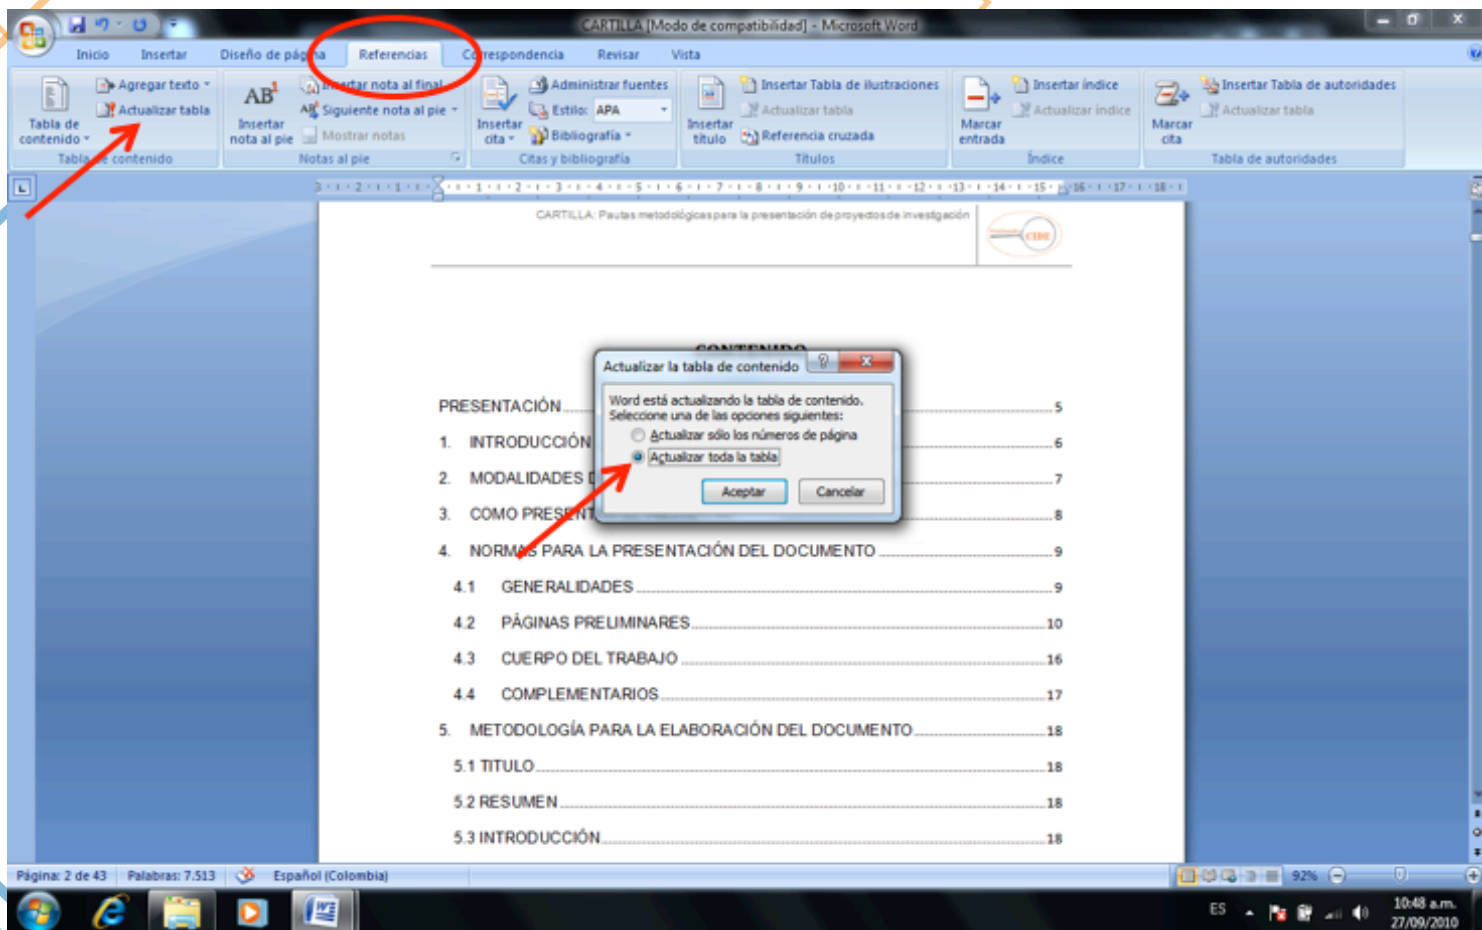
CARTILLA [Modo de compatibilidad] - Microsoft Word

Inicio Insertar Diseño de página Referencias Correspondencia Revisar Vista

Tabla de contenido
Agregar texto
Actualizar tabla
Tabla de contenido

Insertar nota al pie
Insertar nota al final
Siguiente nota al pie
Mostrar notas
Notas al pie

Insertar cita
Administrar fuentes
Estilo: APA
Bibliografía
Citas y bibliografía

Insertar título
Insertar Tabla de ilustraciones
Actualizar tabla
Referencia cruzada
Títulos

Marcar entrada
Insertar índice
Actualizar índice
Índice

Marcar cita
Insertar Tabla de autoridades
Actualizar tabla
Tabla de autoridades

CARTILLA: Pautas metodológicas para la presentación de proyectos de investigación

CONTENIDO

PRESENTACIÓN ....5
1. INTRODUCCIÓN ....6
2. MODALIDADES D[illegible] ....7
3. COMO PRESENT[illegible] ....8
4. NORMAS PARA LA PRESENTACIÓN DEL DOCUMENTO ....9
4.1 GENERALIDADES ....9
4.2 PÁGINAS PRELIMINARES ....10
4.3 CUERPO DEL TRABAJO ....16
4.4 COMPLEMENTARIOS ....17
5. METODOLOGÍA PARA LA ELABORACIÓN DEL DOCUMENTO ....18
5.1 TITULO ....18
5.2 RESUMEN ....18
5.3 INTRODUCCIÓN ....18

Actualizar la tabla de contenido
Word está actualizando la tabla de contenido. Seleccione una de las opciones siguientes:
Actualizar sólo los números de página
Actualizar toda la tabla
Aceptar Cancelar

Página: 2 de 43 Palabras: 7.513 Español (Colombia) 92%

ES 10:48 a.m. 27/09/2010